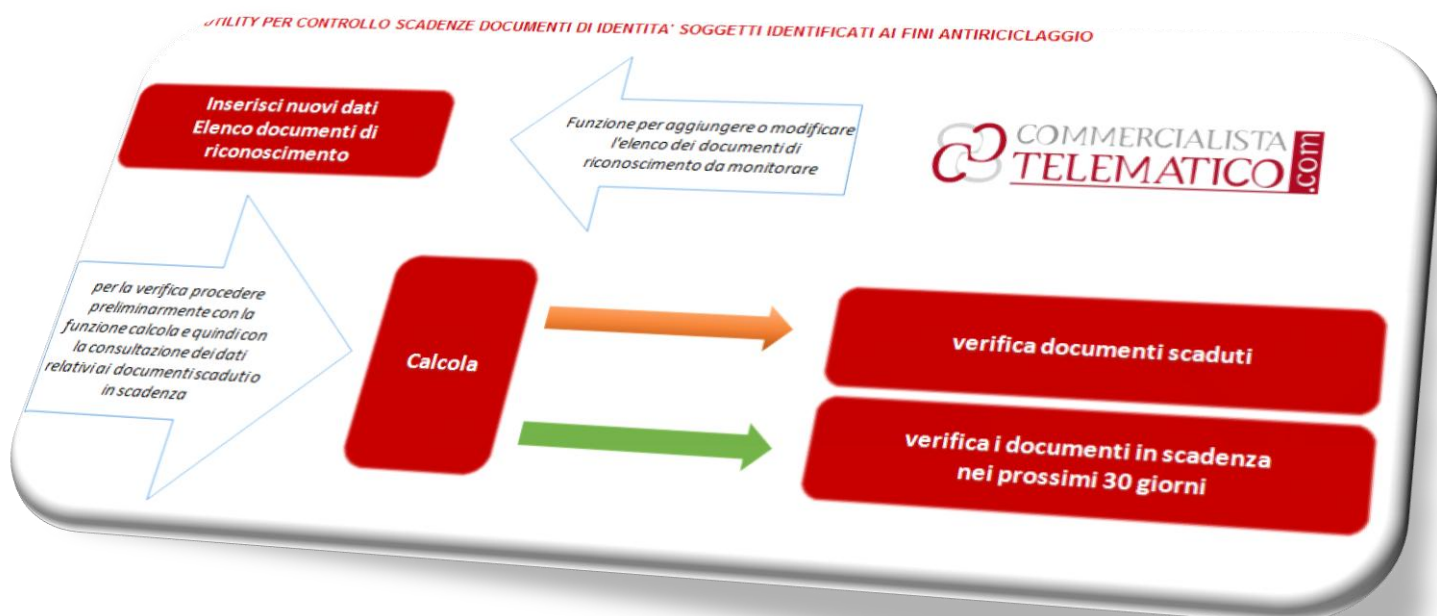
UTILITY PER CONTROLLO SCADENZE DOCUMENTI DI IDENTITA' SOGGETTI IDENTIFICATI AI FINI ANTIRICICLAGGIO

Inserisci nuovi dati Elenco documenti di riconoscimento

Funzione per aggiungere o modificare l'elenco dei documenti di riconoscimento da monitorare

COMMERCIALISTA TELEMATICO .com

per la verifica procedere preliminarmente con la funzione calcola e quindi con la consultazione dei dati relativi ai documenti scaduti o in scadenza

Calcola

verifica documenti scaduti

verifica i documenti in scadenza nei prossimi 30 giorni